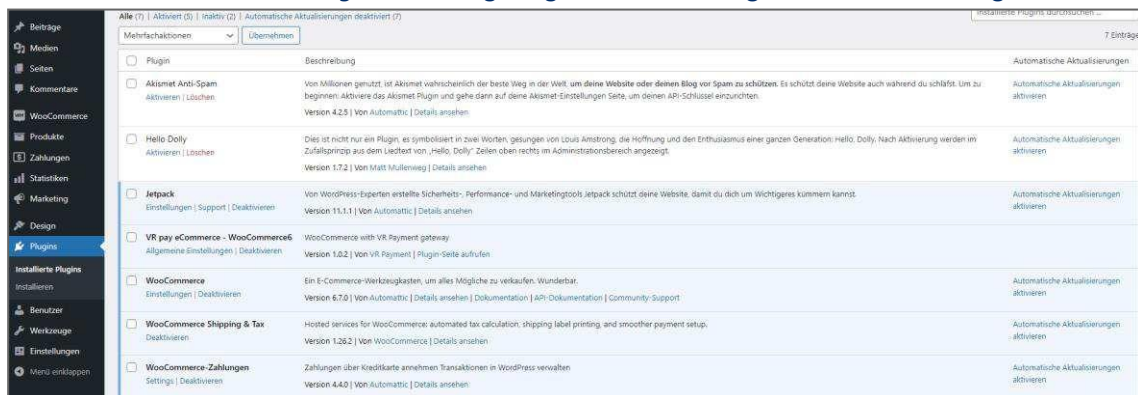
Beiträge
Medien
Seiten
Kommentare
WooCommerce
Produkte
Zahlungen
Statistiken
Marketing
Design
Plugins
Installierte Plugins
Installieren
Benutzer
Werkzeuge
Einstellungen
Menü einklappen

Alle (7) | Aktiviert (5) | Inaktiv (2) | Automatische Aktualisierungen deaktiviert (7)

Installierte Plugins durchsuchen ...

Mehrfachaktionen
Übernehmen

7 Einträge

| | Plugin | Beschreibung | Automatische Aktualisierungen |
|---|---|---|---|
| | Akismet Anti-Spam<br>Aktivieren \| Löschen | Von Millionen genutzt, ist Akismet wahrscheinlich der beste Weg in der Welt, **um deine Website oder deinen Blog vor Spam zu schützen.** Es schützt deine Website auch während du schläfst. Um zu beginnen: Aktiviere das Akismet Plugin und gehe dann auf deine Akismet-Einstellungen Seite, um deinen API-Schlüssel einzurichten.<br>Version 4.2.5 \| Von Automattic \| Details ansehen | Automatische Aktualisierungen aktivieren |
| | Hello Dolly<br>Aktivieren \| Löschen | Dies ist nicht nur ein Plugin, es symbolisiert in zwei Worten, gesungen von Louis Amstrong, die Hoffnung und den Enthusiasmus einer ganzen Generation: Hello, Dolly. Nach Aktivierung werden im Zufallsprinzip aus dem Liedtext von „Hello, Dolly" Zeilen oben rechts im Administrationsbereich angezeigt.<br>Version 1.7.2 \| Von Matt Mullenweg \| Details ansehen | Automatische Aktualisierungen aktivieren |
| | Jetpack<br>Einstellungen \| Support \| Deaktivieren | Von WordPress-Experten erstellte Sicherheits-, Performance- und Marketingtools Jetpack schützt deine Website, damit du dich um Wichtigeres kümmern kannst.<br>Version 11.1.1 \| Von Automattic \| Details ansehen | Automatische Aktualisierungen aktivieren |
| | VR pay eCommerce - WooCommerce6<br>Allgemeine Einstellungen \| Deaktivieren | WooCommerce with VR Payment gateway<br>Version 1.0.2 \| Von VR Payment \| Plugin-Seite aufrufen | |
| | WooCommerce<br>Einstellungen \| Deaktivieren | Ein E-Commerce-Werkzeugkasten, um alles Mögliche zu verkaufen. Wunderbar.<br>Version 6.7.0 \| Von Automattic \| Details ansehen \| Dokumentation \| API-Dokumentation \| Community-Support | Automatische Aktualisierungen aktivieren |
| | WooCommerce Shipping & Tax<br>Deaktivieren | Hosted services for WooCommerce: automated tax calculation, shipping label printing, and smoother payment setup.<br>Version 1.26.2 \| Von WooCommerce \| Details ansehen | Automatische Aktualisierungen aktivieren |
| | WooCommerce-Zahlungen<br>Settings \| Deaktivieren | Zahlungen über Kreditkarte annehmen Transaktionen in WordPress verwalten<br>Version 4.4.0 \| Von Automattic \| Details ansehen | Automatische Aktualisierungen aktivieren |